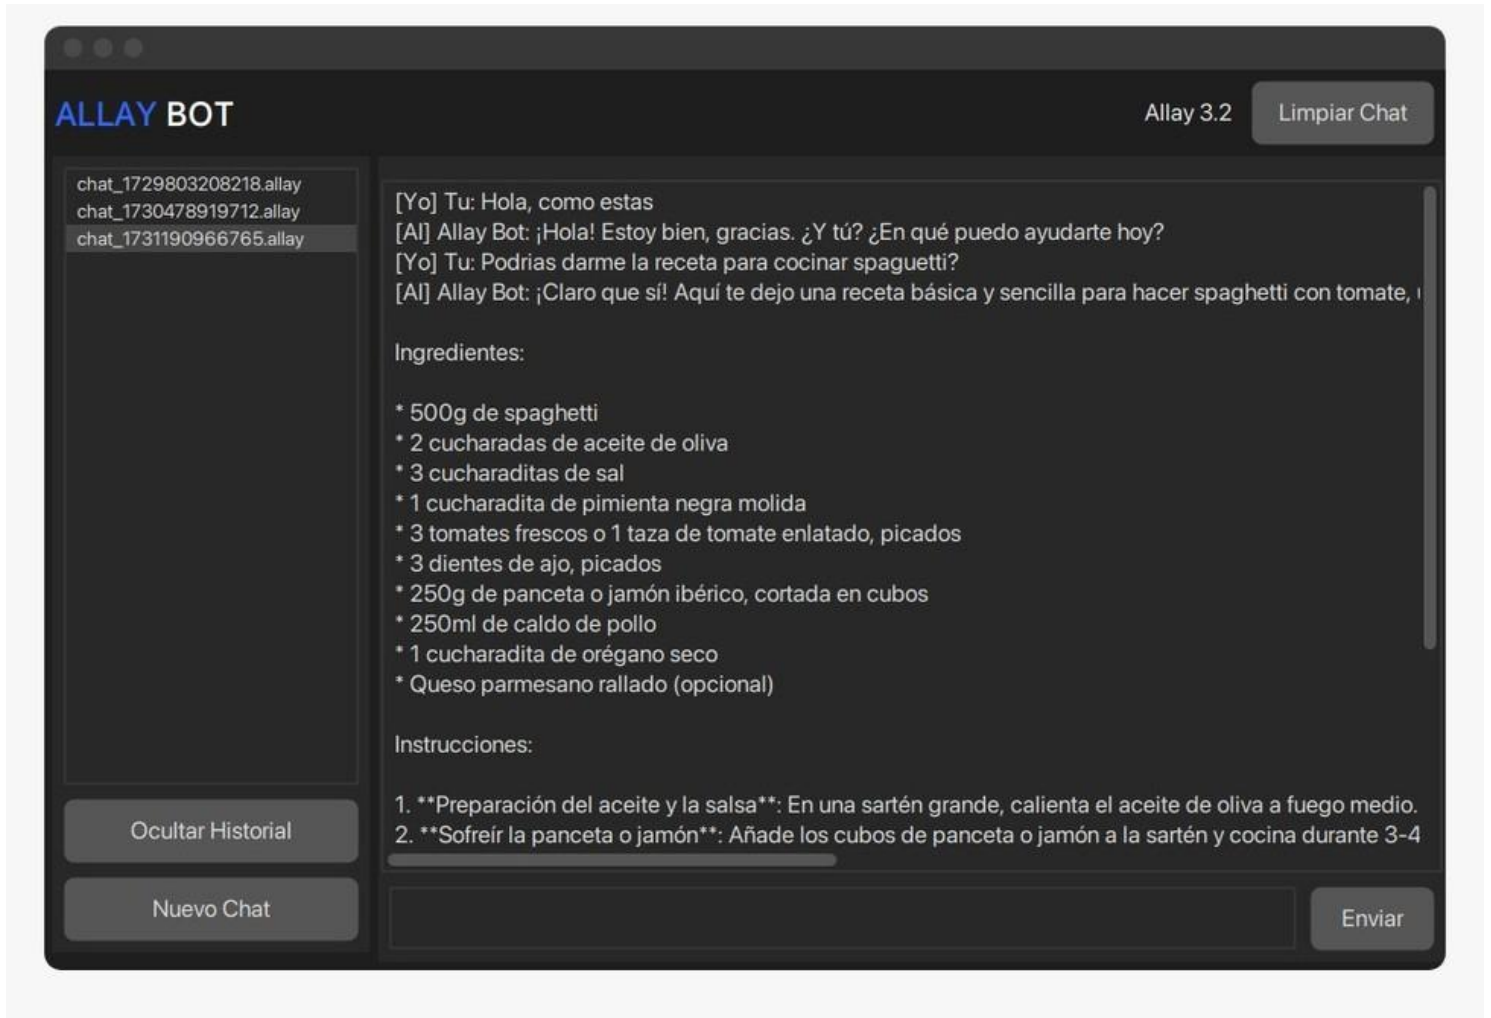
ALLAY BOT

Allay 3.2

Limpiar Chat

chat_1729803208218.allay
chat_1730478919712.allay
chat_1731190966765.allay

[Yo] Tu: Hola, como estas
[AI] Allay Bot: ¡Hola! Estoy bien, gracias. ¿Y tú? ¿En qué puedo ayudarte hoy?
[Yo] Tu: Podrias darme la receta para cocinar spaguetti?
[AI] Allay Bot: ¡Claro que sí! Aquí te dejo una receta básica y sencilla para hacer spaghetti con tomate, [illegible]

Ingredientes:

* 500g de spaghetti
* 2 cucharadas de aceite de oliva
* 3 cucharaditas de sal
* 1 cucharadita de pimienta negra molida
* 3 tomates frescos o 1 taza de tomate enlatado, picados
* 3 dientes de ajo, picados
* 250g de panceta o jamón ibérico, cortada en cubos
* 250ml de caldo de pollo
* 1 cucharadita de orégano seco
* Queso parmesano rallado (opcional)

Instrucciones:

1. **Preparación del aceite y la salsa**: En una sartén grande, calienta el aceite de oliva a fuego medio.
2. **Sofreír la panceta o jamón**: Añade los cubos de panceta o jamón a la sartén y cocina durante 3-4

Ocultar Historial

Nuevo Chat

Enviar